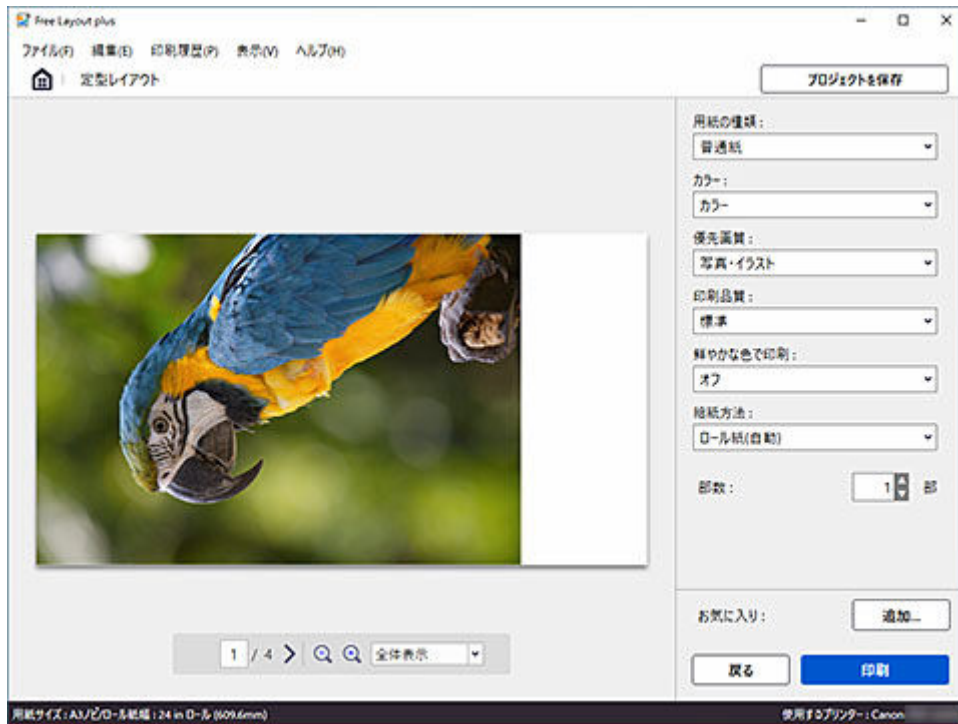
Free Layout plus

ファイル(F) 編集(E) 印刷履歴(P) 表示(V) ヘルプ(H)

定型レイアウト

プロジェクトを保存

用紙の種類：
普通紙

カラー：
カラー

優先画質：
写真・イラスト

印刷品質：
標準

鮮やかな色で印刷：
オフ

給紙方法：
ロール紙(自動)

部数： 1 部

お気に入り： 追加...

1 / 4 全体表示

戻る 印刷

用紙サイズ：A3ノビ/ロール紙幅：24 in ロール (609.6mm)

使用するプリンター：Canon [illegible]